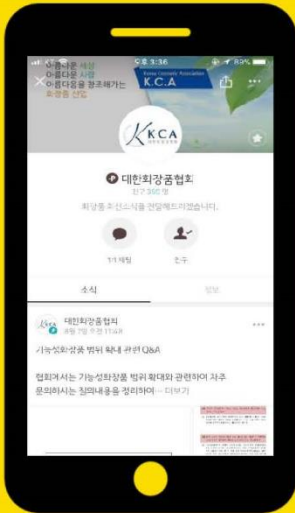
3:36 83%

아름다운 세상
아름다운 사람
아름다움을 창조해가는
화장품 산업

Korea Cosmetic Association
K.C.A

KCA

대한화장품협회
친구 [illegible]명

화장품 최신소식을 전달해드리겠습니다.

1:1 채팅 친구

소식 정보

대한화장품협회
3월 7일 오후 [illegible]

기능성화장품 범위 확대 관련 Q&A

협회에서는 기능성화장품 범위 확대와 관련하여 자주 문의하시는 질의내용을 정리하여 ... 더보기